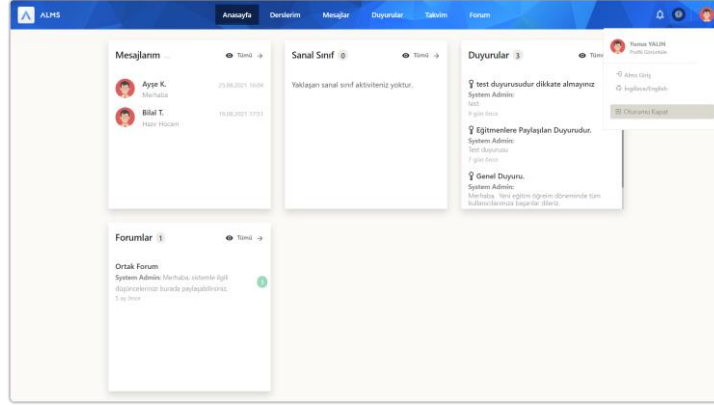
ALMS

Anasayfa Derslerim Mesajlar Duyurular Takvim Forum

Yunus YALIN
Profili Görüntüle

Alms Giriş

İngilizce/English

Oturumu Kapat

Mesajlarım ... Tümü

Ayşe K. 25.08.2021 16:04
Merhaba

Bilal T. 18.08.2021 17:51
Hazır Hocam

Sanal Sınıf 0 Tümü

Yaklaşan sanal sınıf aktiviteniz yoktur.

Duyurular 3 Tümü

test duyurusudur dikkate almayınız
System Admin:
test
9 gün önce

Eğitmenlere Paylaşılan Duyurudur.
System Admin:
Test duyurusu
7 gün önce

Genel Duyuru.
System Admin:
Merhaba, Yeni eğitim öğretim döneminde tüm kullanıcılarımıza başarılar dileriz.

Forumlar 1 Tümü

Ortak Forum
System Admin: Merhaba, sistemle ilgili düşüncelerinizi burada paylaşabilirsiniz.
5 ay önce
1